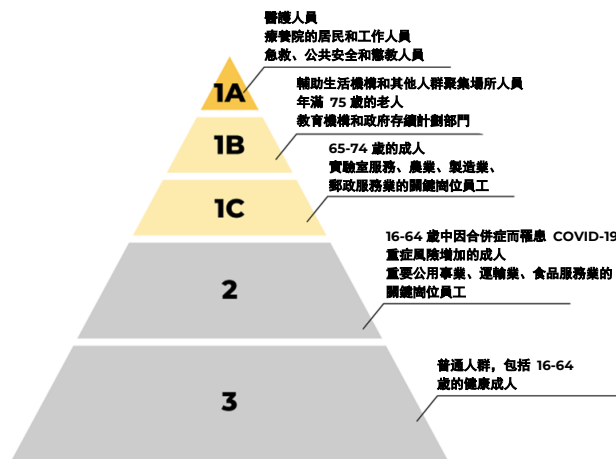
醫護人員
療養院的居民和工作人員
急救、公共安全和懲教人員

1A

輔助生活機構和其他人群聚集場所人員
年滿 75 歲的老人
教育機構和政府存續計劃部門

1B

65-74 歲的成人
實驗室服務、農業、製造業、
郵政服務業的關鍵崗位員工

1C

16-64 歲中因合併症而罹患 COVID-19
重症風險增加的成人
重要公用事業、運輸業、食品服務業的
關鍵崗位員工

2

普通人群，包括 16-64
歲的健康成人

3